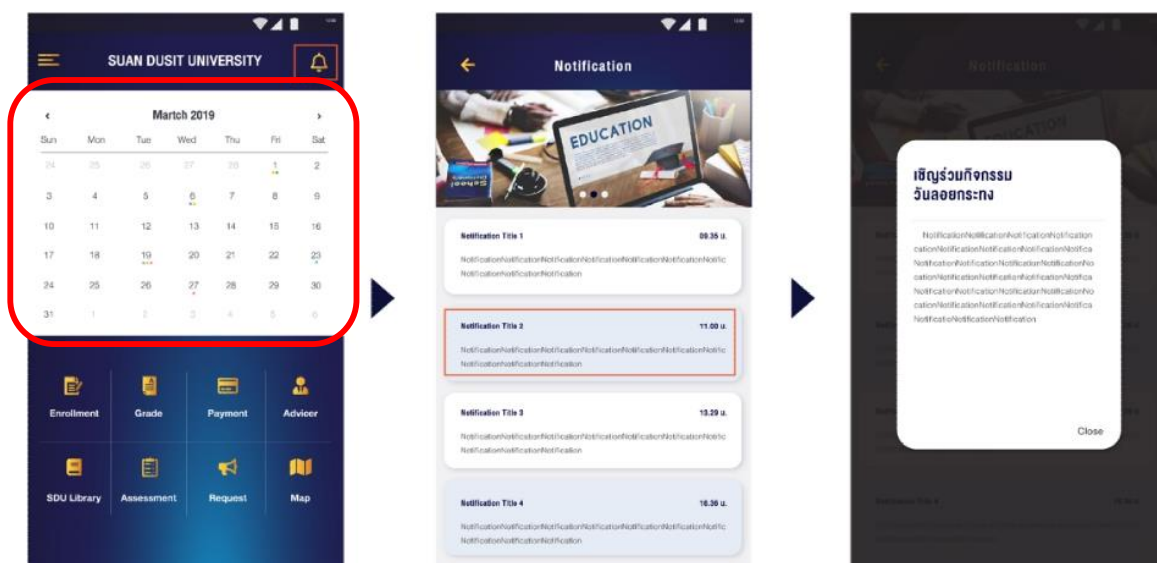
SUAN DUSIT UNIVERSITY

‹ Martch 2019 ›

| Sun | Mon | Tue | Wed | Thu | Fri | Sat |
|---|---|---|---|---|---|---|
| 24 | 25 | 26 | 27 | 28 | 1 | 2 |
| 3 | 4 | 5 | 6 | 7 | 8 | 9 |
| 10 | 11 | 12 | 13 | 14 | 15 | 16 |
| 17 | 18 | 19 | 20 | 21 | 22 | 23 |
| 24 | 25 | 26 | 27 | 28 | 29 | 30 |
| 31 | 1 | 2 | 3 | 4 | 5 | 6 |

Enrollment
Grade
Payment
Advicer
SDU Library
Assessment
Request
Map

Notification

EDUCATION

Notification Title 1 09.35 u.
NotificationNotificationNotificationNotificationNotificationNotificationNotificationNotificationNotificationNotification

Notification Title 2 11.00 u.
NotificationNotificationNotificationNotificationNotificationNotificationNotificationNotificationNotificationNotification

Notification Title 3 13.29 u.
NotificationNotificationNotificationNotificationNotificationNotificationNotificationNotificationNotificationNotification

Notification Title 4 16.36 u.
NotificationNotificationNotificationNotificationNotificationNotificationNotificationNotificationNotificationNotification

Notification

เชิญร่วมกิจกรรม
วันลอยกระทง

NotificationNotificationNotificationNotificationNotificationNotificationNotificationNotificationNotificationNotificationNotificationNotificationNotificationNotificationNotificationNotificationNotificationNotificationNotificationNotificationNotificationNotificationNotificationNotificationNotificationNotificationNotification

Close